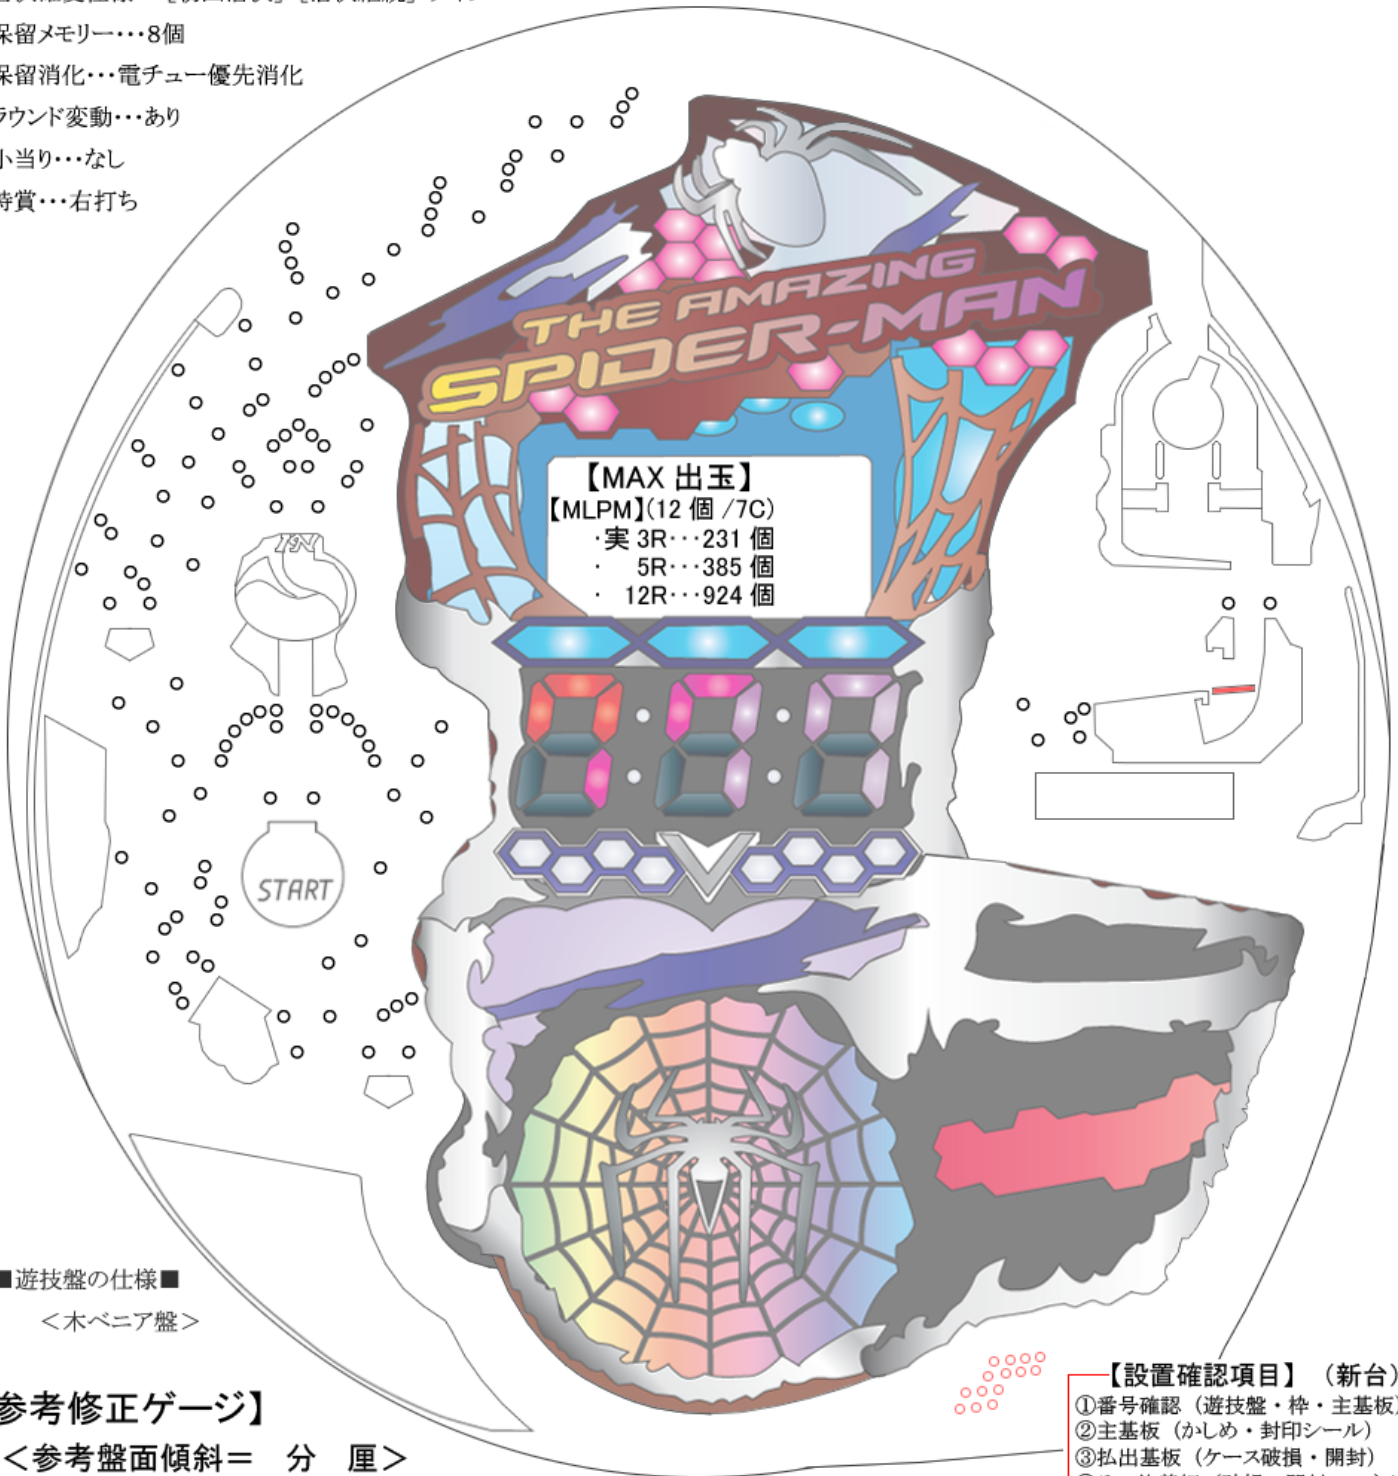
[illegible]
保留メモリー・・・8個
保留消化・・・電チュー優先消化
ラウンド変動・・・あり
小当り・・・なし
時賞・・・右打ち

THE AMAZING SPIDER-MAN

【MAX 出玉】
【MLPM】(12 個 /7C)
・実 3R・・・231 個
・ 5R・・・385 個
・ 12R・・・924 個

START

■遊技盤の仕様■
＜木ベニア盤＞

参考修正ゲージ】
＜参考盤面傾斜＝ 分 厘＞

【設置確認項目】（新台）
①番号確認（遊技盤・枠・主基板）
②主基板（かしめ・封印シール）
③払出基板（ケース破損・開封）